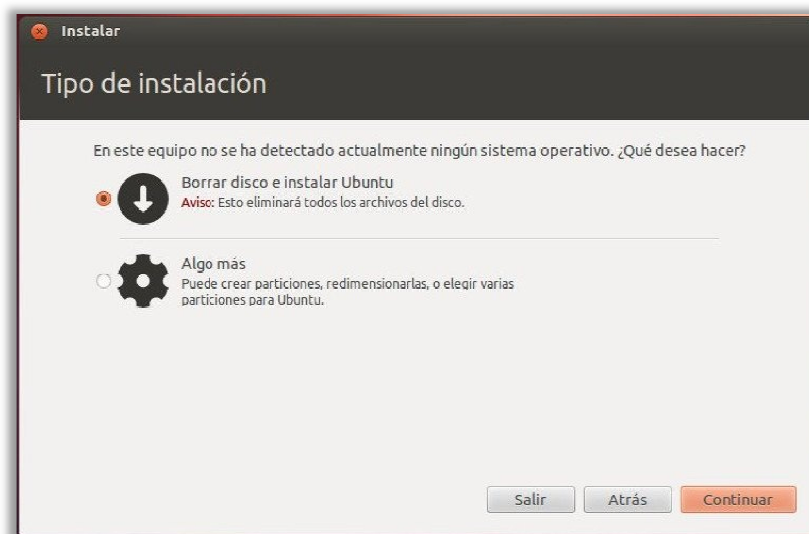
Instalar

Tipo de instalación

En este equipo no se ha detectado actualmente ningún sistema operativo. ¿Qué desea hacer?

Borrar disco e instalar Ubuntu
Aviso: Esto eliminará todos los archivos del disco.

Algo más
Puede crear particiones, redimensionarlas, o elegir varias particiones para Ubuntu.

Salir
Atrás
Continuar